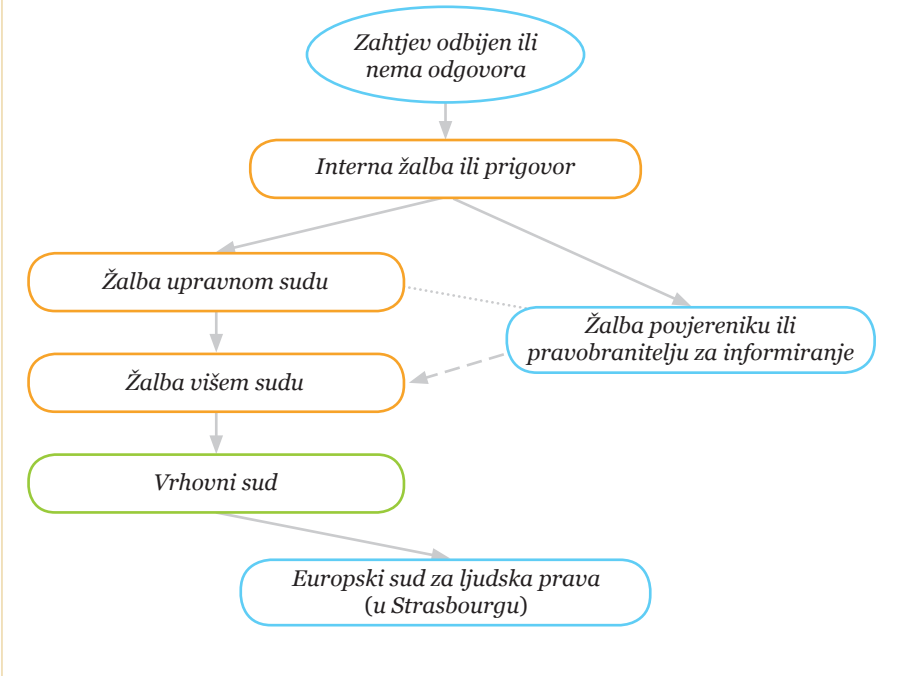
Zahtjev odbijen ili nema odgovora

Interna žalba ili prigovor

Žalba upravnom sudu

Žalba povjereniku ili pravobranitelju za informiranje

Žalba višem sudu

Vrhovni sud

Europski sud za ljudska prava (u Strasbourgu)